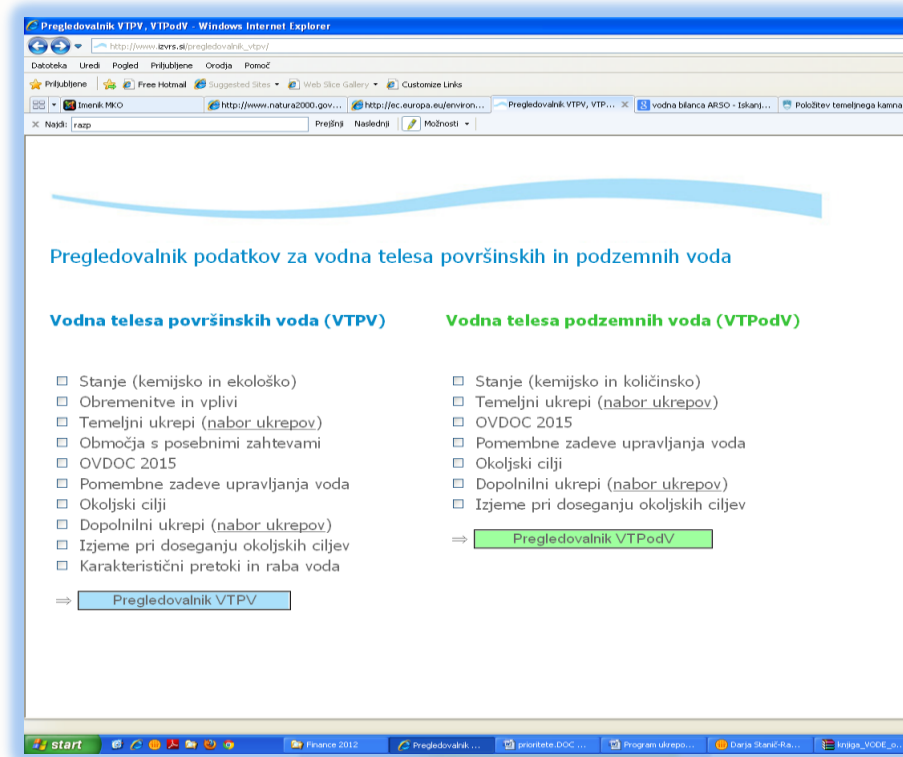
Pregledovalnik VTPV, VTPodV - Windows Internet Explorer

http://www.izvrs.si/pregledovalnik_vtpv/

Datoteka Uredi Pogled Priljubljene Orodja Pomoč

Priljubljene Free Hotmail Suggested Sites Web Slice Gallery Customize Links

Imenik MKO http://www.natura2000.gov... http://ec.europa.eu/environ... Pregledovalnik VTPV, VTP... vodna bilanca ARSO - Iskanj... Položitev temeljnega kamna

Najdi: razp Prejšnji Naslednji Možnosti

Pregledovalnik podatkov za vodna telesa površinskih in podzemnih voda

Vodna telesa površinskih voda (VTPV)

Stanje (kemijsko in ekološko)
Obremenitve in vplivi
Temeljni ukrepi (nabor ukrepov)
Območja s posebnimi zahtevami
OVDOC 2015
Pomembne zadeve upravljanja voda
Okoljski cilji
Dopolnilni ukrepi (nabor ukrepov)
Izjeme pri doseganju okoljskih ciljev
Karakteristični pretoki in raba voda

⇒ Pregledovalnik VTPV

Vodna telesa podzemnih voda (VTPodV)

Stanje (kemijsko in količinsko)
Temeljni ukrepi (nabor ukrepov)
OVDOC 2015
Pomembne zadeve upravljanja voda
Okoljski cilji
Dopolnilni ukrepi (nabor ukrepov)
Izjeme pri doseganju okoljskih ciljev

⇒ Pregledovalnik VTPodV

start Finance 2012 Pregledovalnik ... prioritete.DOC ... Program ukrepo... Darja Stanič-Ra... knjiga_VODE_o...